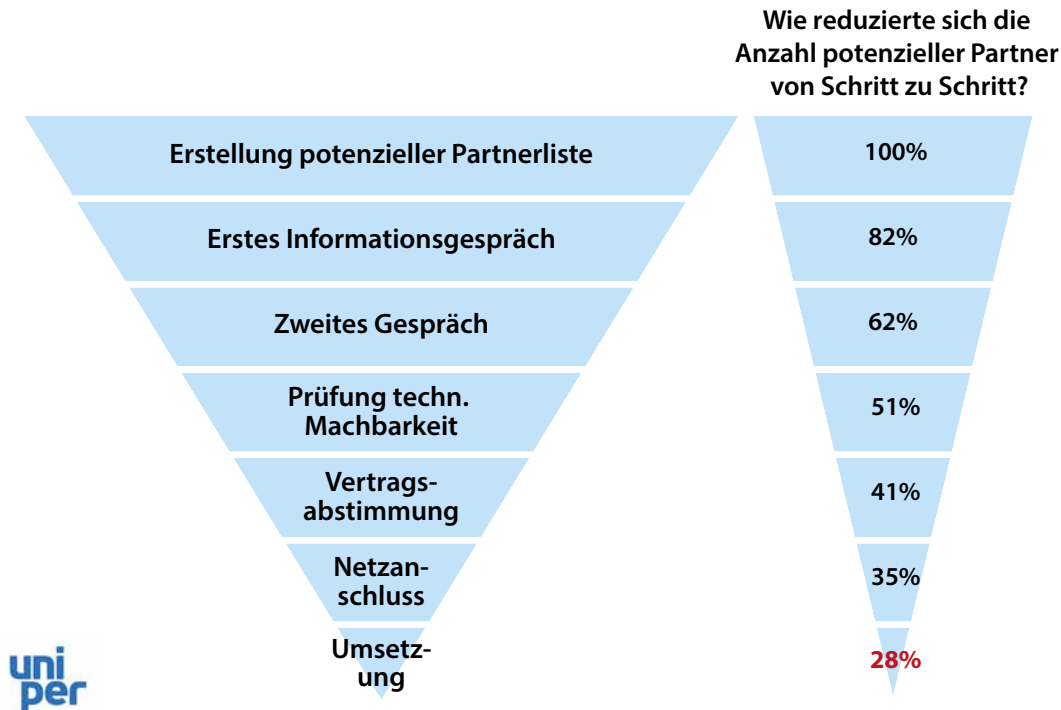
Wie reduzierte sich die Anzahl potenzieller Partner von Schritt zu Schritt?

Erstellung potenzieller Partnerliste
100%

Erstes Informationsgespräch
82%

Zweites Gespräch
62%

Prüfung techn. Machbarkeit
51%

Vertragsabstimmung
41%

Netzanschluss
35%

Umsetzung
28%

uniper